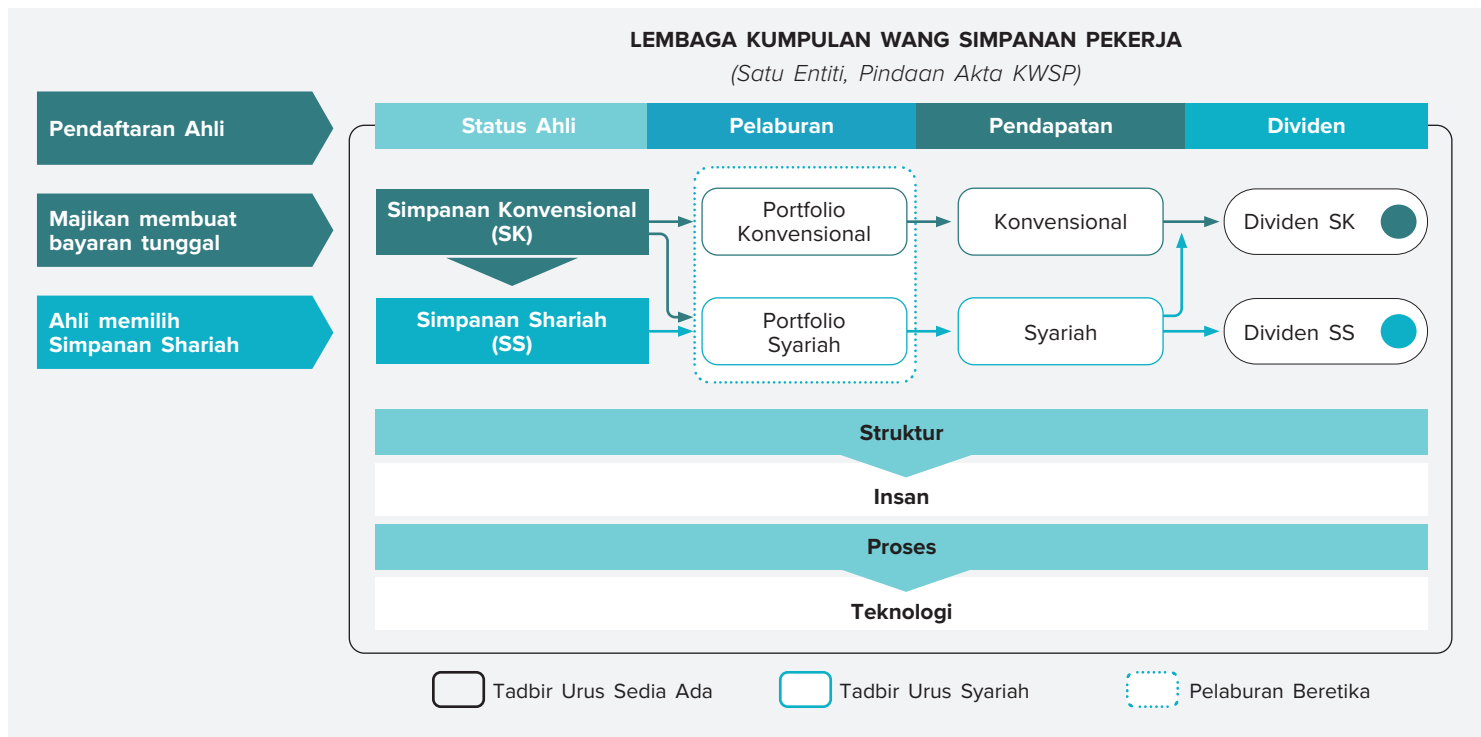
LEMBAGA KUMPULAN WANG SIMPANAN PEKERJA

(Satu Entiti, Pindaan Akta KWSP)

Pendaftaran Ahli

Majikan membuat bayaran tunggal

Ahli memilih Simpanan Shariah

Status Ahli

Pelaburan

Pendapatan

Dividen

Simpanan Konvensional (SK)

Simpanan Shariah (SS)

Portfolio Konvensional

Portfolio Syariah

Konvensional

Syariah

Dividen SK

Dividen SS

Struktur

Insan

Proses

Teknologi

Tadbir Urus Sedia Ada

Tadbir Urus Syariah

Pelaburan Beretika